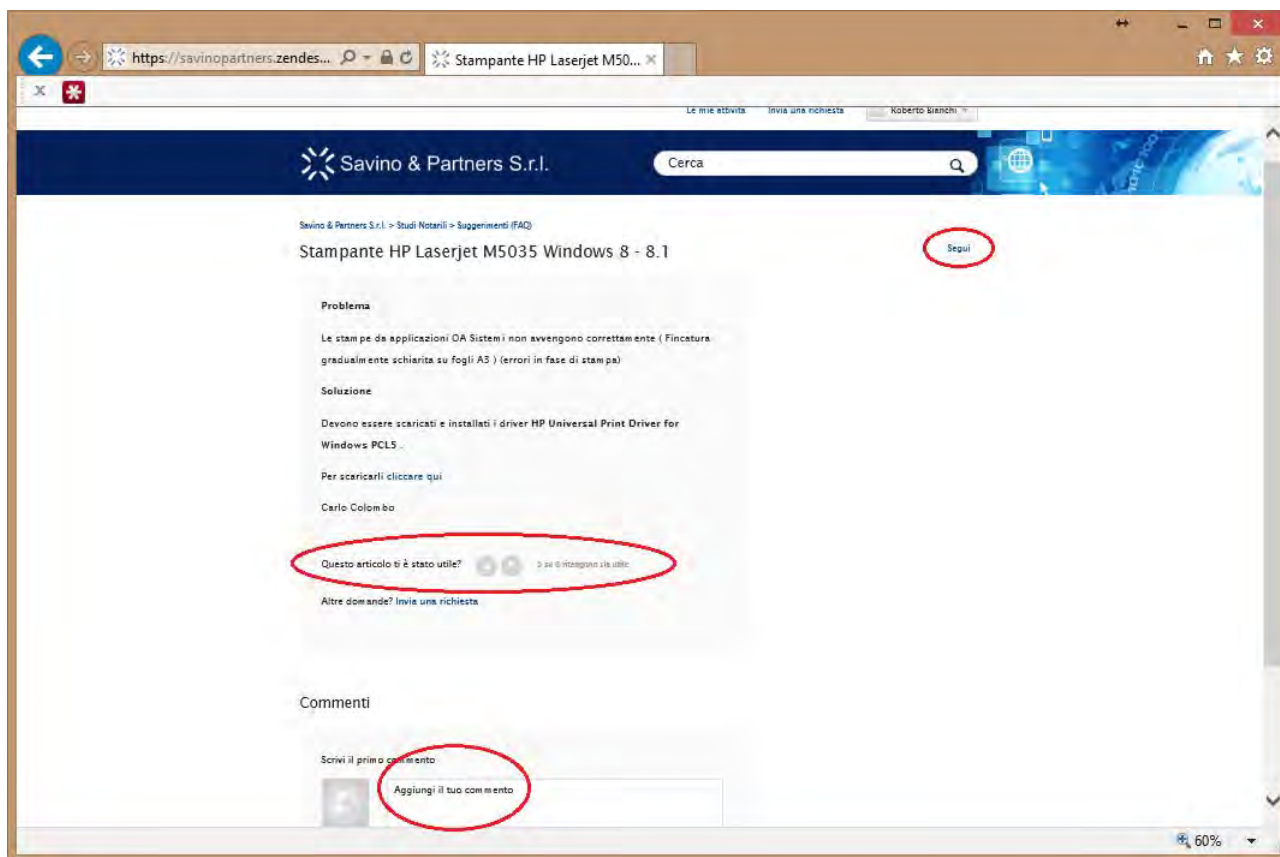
https://savinopartners.zendes... Stampante HP Laserjet M50... ×

Le mie attività Invia una richiesta Roberto Bianchi

Savino & Partners S.r.l.

Cerca

Savino & Partners S.r.l. > Studi Notarili > Suggerimenti (FAQ)

Stampante HP Laserjet M5035 Windows 8 - 8.1

Segui

Problema

Le stampe da applicazioni OA Sistemi non avvengono correttamente ( Fincatura gradualmente schiarita su fogli A3 ) (errori in fase di stampa)

Soluzione

Devono essere scaricati e installati i driver HP Universal Print Driver for Windows PCL5 .

Per scaricarli cliccare qui

Carlo Colombo

Questo articolo ti è stato utile? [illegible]

Altre domande? Invia una richiesta

Commenti

Scrivi il primo commento

Aggiungi il tuo commento

60%